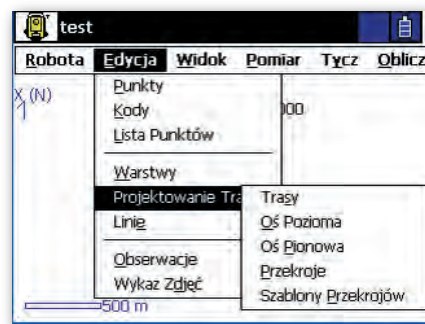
test

Robota Edycja Widok Pomiar Tycz Oblicz

X (N)

Punkty
Kody
Lista Punktów
Warstwy
Projektowanie Tra
Linie
Obserwacje
Wykaz Zdjęć

000

Trasy
Oś Pozioma
Oś Pionowa
Przekroje
Szablony Przekrojów

500 m